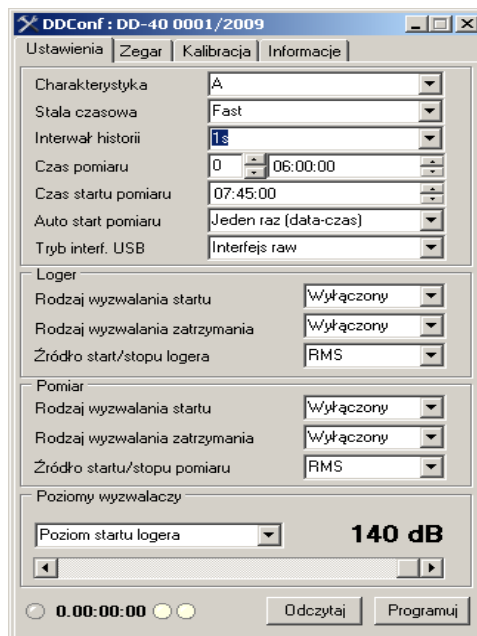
DDConf : DD-40 0001/2009

Ustawienia | Zegar | Kalibracja | Informacje

Charakterystyka A
Stala czasowa Fast
Interwał historii 1s
Czas pomiaru 0 06:00:00
Czas startu pomiaru 07:45:00
Auto start pomiaru Jeden raz (data-czas)
Tryb interf. USB Interfejs raw

Loger
Rodzaj wyzwalania startu Wyłączony
Rodzaj wyzwalania zatrzymania Wyłączony
Źródło start/stopu logera RMS

Pomiar
Rodzaj wyzwalania startu Wyłączony
Rodzaj wyzwalania zatrzymania Wyłączony
Źródło startu/stopu pomiaru RMS

Poziomy wyzwalaczy
Poziom startu logera 140 dB

0.00:00:00 Odczytaj Programuj